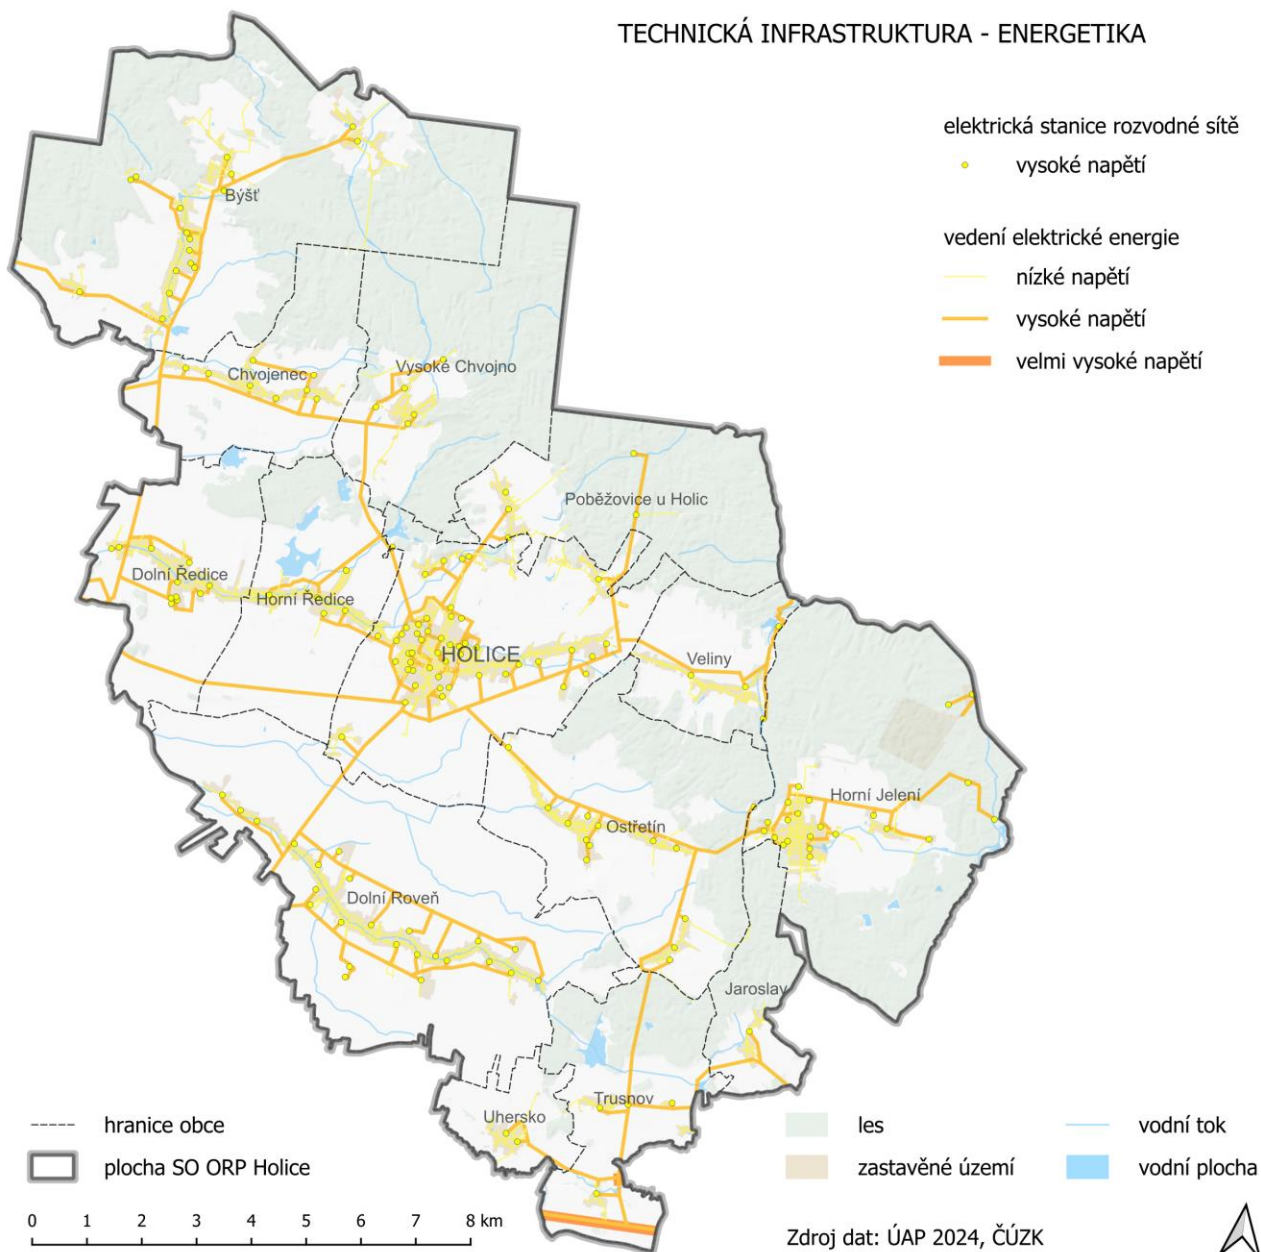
TECHNICKÁ INFRASTRUKTURA - ENERGETIKA

elektrická stanice rozvodné sítě
vysoké napětí

vedení elektrické energie
nízké napětí
vysoké napětí
velmi vysoké napětí

Býšť
Chvojenec
Vysoké Chvojno
Poběžovice u Holic
Dolní Ředice
Horní Ředice
HOLICE
Veliny
Horní Jelení
Ostřetín
Dolní Roveň
Jaroslav
Trusnov
Uhersko

hranice obce
plocha SO ORP Holice
les
zastavěné území
vodní tok
vodní plocha

0 1 2 3 4 5 6 7 8 km

Zdroj dat: ÚAP 2024, ČÚZK